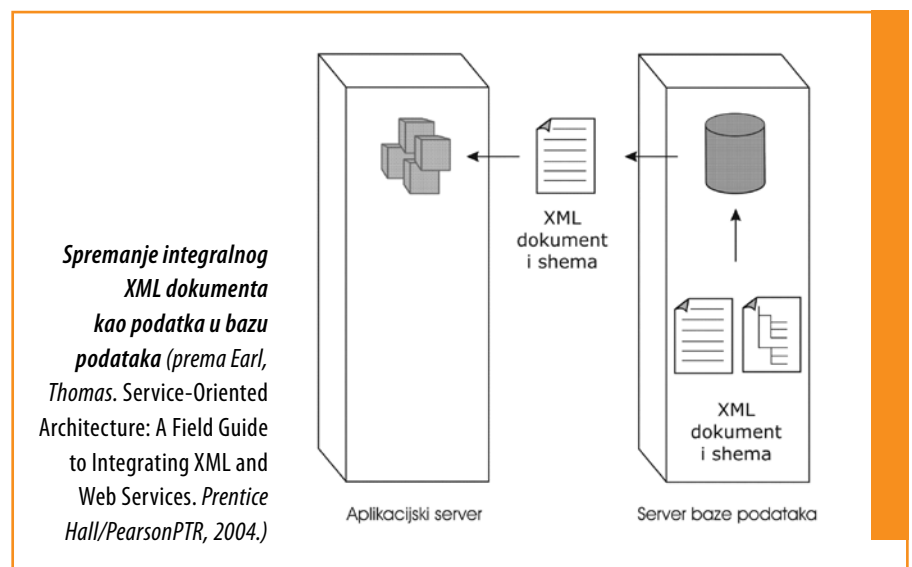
Spremanje integralnog XML dokumenta kao podatka u bazu podataka (prema Earl, Thomas. Service-Oriented Architecture: A Field Guide to Integrating XML and Web Services. Prentice Hall/PearsonPTR, 2004.)

XML dokument i shema

XML dokument i shema

Aplikacijski server

Server baze podataka